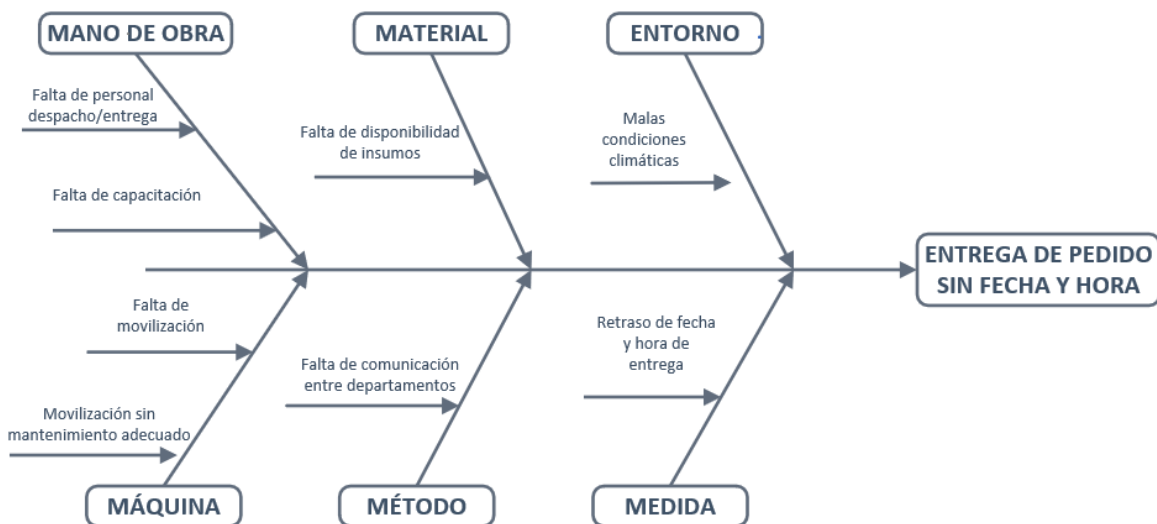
MANO DE OBRA

MATERIAL

ENTORNO

Falta de personal despacho/entrega

Falta de capacitación

Falta de disponibilidad de insumos

Malas condiciones climáticas

ENTREGA DE PEDIDO SIN FECHA Y HORA

Falta de movilización

Movilización sin mantenimiento adecuado

Falta de comunicación entre departamentos

Retraso de fecha y hora de entrega

MÁQUINA

MÉTODO

MEDIDA